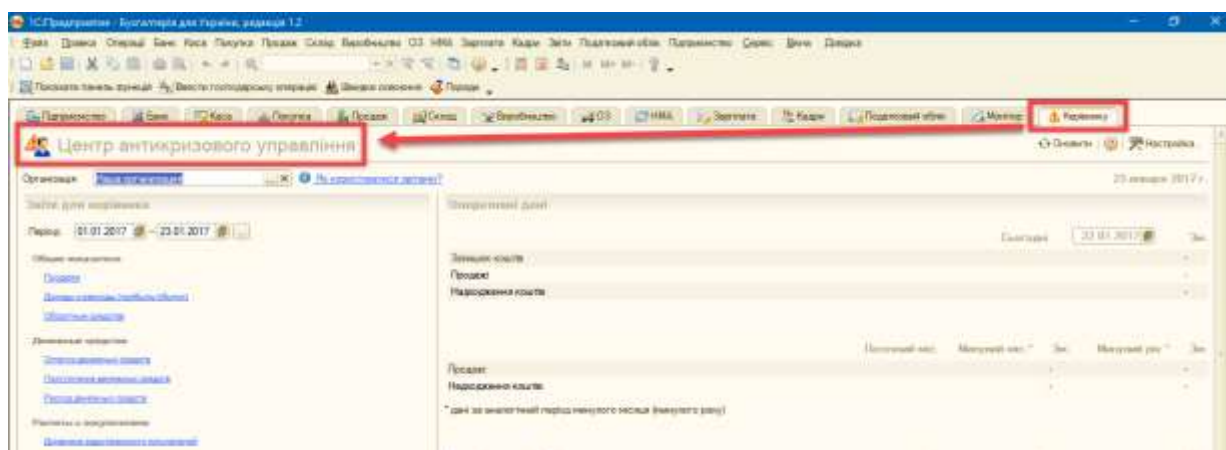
1С:Підприємство - Бухгалтерія для України, редакція 1.2

Файл Правка Операції Банк Каса Покупка Продаж Склад Виробництво ОЗ НМА Зарплата Кадри Звіти Податковий облік Підприємство Сервіс Вікна Довідка

Показати панель функцій Ввести господарську операцію Швидке освоєння Поради

Підприємство Банк Каса Покупка Продаж Склад Виробництво ОЗ НМА Зарплата Кадри Податковий облік Монітор Керівнику

Центр антикризового управління

Оновити Настройка

Організація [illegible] Як користуватися звітом?

23 января 2017 г.

Звіти для керівника

Період: 01.01.2017 - 23.01.2017

Общие показатели

Продажи

Доходы и расходы (прибыль/убыток)

Оборотные средства

Денежные средства

Остатки денежных средств

Поступления денежных средств

Расход денежных средств

Расчеты с покупателями

Динамика задолженности покупателей

Оперативні дані

Сьогодні 23.01.2017 Зм.

Залишок коштів

Продажі

Надходження коштів

Поточний міс. Минулий міс.* Зм. Минулий рік * Зм.

Продажі

Надходження коштів

* дані за аналогічний період минулого місяця (минулого року)